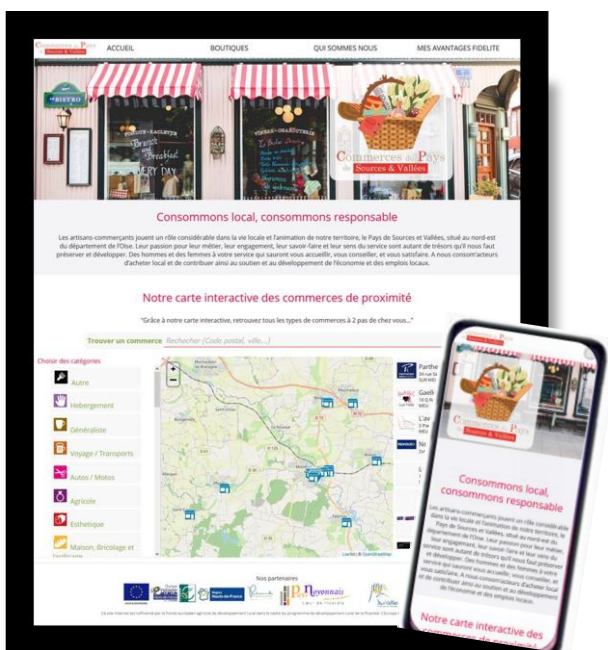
Commerces du Pays Sources & Vallées

ACCUEIL BOUTIQUES QUI SOMMES NOUS MES AVANTAGES FIDELITE

BISTRO

Brunch Breakfast EVERY DAY

Commerces du Pays de Sources & Vallées

Consommons local, consommons responsable

Les artisans-commerçants jouent un rôle considérable dans la vie locale et l'animation de notre territoire, le Pays de Sources et Vallées, situé au nord-est du département de l'Oise. Leur passion pour leur métier, leur engagement, leur savoir-faire et leur sens du service sont autant de trésors qu'il nous faut préserver et développer. Des hommes et des femmes à votre service qui sauront vous accueillir, vous conseiller, et vous satisfaire. A nous consom'acteurs d'acheter local et de contribuer ainsi au soutien et au développement de l'économie et des emplois locaux.

Notre carte interactive des commerces de proximité

"Grâce à notre carte interactive, retrouvez tous les types de commerces à 2 pas de chez vous..."

Trouver un commerce Rechercher (Code postal, ville...)

Choisir des catégories

Autre

Hebergement

Généraliste

Voyage / Transports

Autos / Motos

Agricole

Esthetique

Maison, Bricolage et Jardinerie

Nos partenaires

Consommons local, consommons responsable

Les artisans-commerçants jouent un rôle considérable dans la vie locale et l'animation de notre territoire, le Pays de Sources et Vallées, situé au nord-est du département de l'Oise. Leur passion pour leur métier, leur engagement, leur savoir-faire et leur sens du service sont autant de trésors qu'il nous faut préserver et développer. Des hommes et des femmes à votre service qui sauront vous accueillir, vous conseiller, et vous satisfaire. A nous consom'acteurs d'acheter local et de contribuer ainsi au soutien et au développement de l'économie et des emplois locaux.

Notre carte interactive des